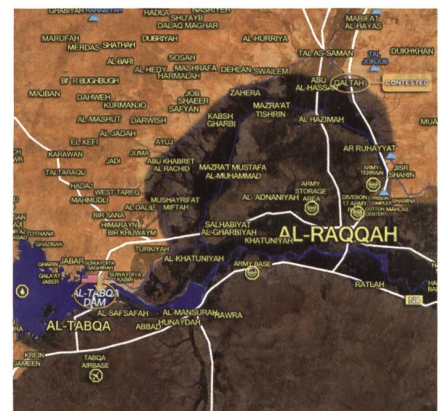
GHASHYAH
HADLA
SHU'AYB
DAHO MAGHAR
MARUFAH
MERDAS
SHATHAH
DUBRIYAH
AL-HURRIYA
MARIFAT
AL-HAYAS
TAL AS-SAMAN
DUKHKHAN
AL-BARI
SOSAH
AL-HEDY
MASHRAFA
DEHLAN
SWAILEM
HARMALAH
BIR BUGHBUGH
ABU AL-HASSAN
QALTAH
CONTESTED
MAJBAN
DAHWEH
JOB SHAEER
ZAHERA
KURMANJO
SAFYAN
MAZRA'AT TISHRIN
AL-MASHUT
DARWISH
KABSH GHARBI
AL-HAZIMAH
AL-JADAH
EL XEFI
AYLO
AR RUHAYYAT
KARAVAN
JUMA
JADI
ABU KHABRET
AL RACHID
MAZRAT MUSTAFA
AL-MUHAMMAD
TAL TARAQU
HADAL
WEST TAREQ
MAHMUDLI
BIR SANA
MUSHAYRIFAT
AL-DALIL
MIFTAH
ARMY STORAGE AREA
AL-'ADNANIYAH
HIMARAYN
BIR KHUWAYM
SALHABIYAT AL-GHARBIYAH
KHATUNIYAH
AL-RAQQAH
TURKIYAH
GHAZWAN
JABAR
AL-KHATUNIYAH
ARMY BASE
AL-TABQA DAM
RATLAH
AL-TABQA
AL-SAFSAFAH
AL-MANSURAH
HUNAYDAH
ABBAD
HAWRA
KREIN
JAMEEN
TABQA AIRBASE